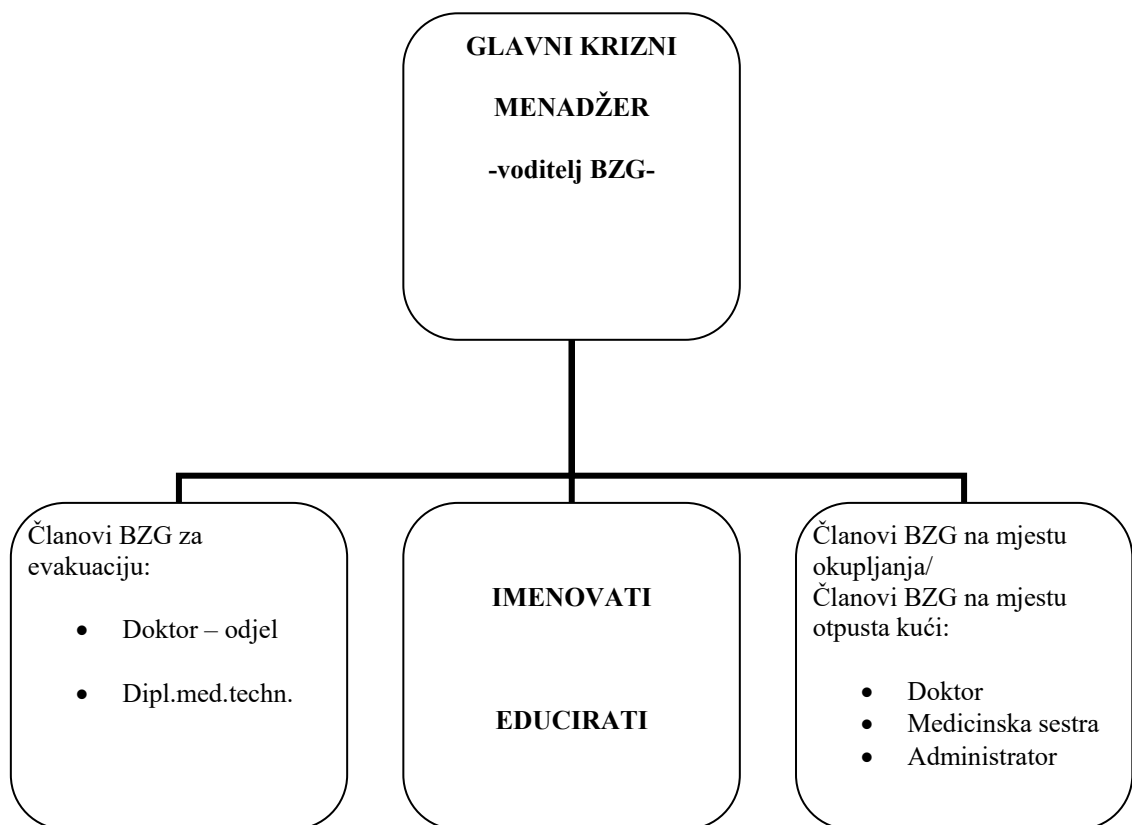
GLAVNI KRIZNI

MENADŽER

-voditelj BZG-

Članovi BZG za evakuaciju:

- Doktor – odjel
- Dipl.med.techn.

IMENOVATI

EDUCIRATI

Članovi BZG na mjestu okupljanja/
Članovi BZG na mjestu otpusta kući:

- Doktor
- Medicinska sestra
- Administrator